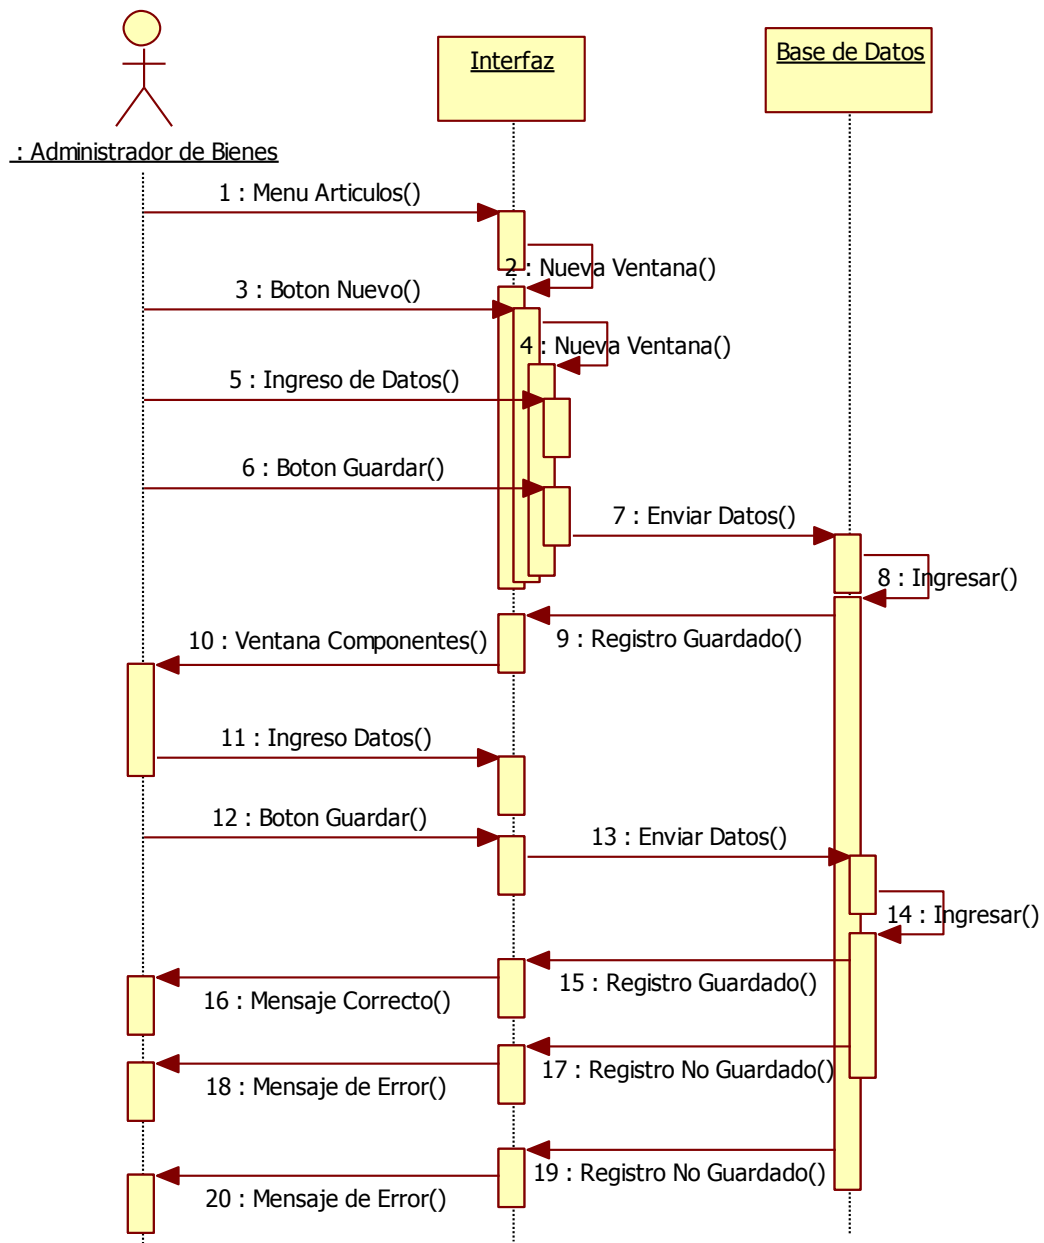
: Administrador de Bienes

Interfaz

Base de Datos

1 : Menu Articulos()

2 : Nueva Ventana()

3 : Boton Nuevo()

4 : Nueva Ventana()

5 : Ingreso de Datos()

6 : Boton Guardar()

7 : Enviar Datos()

8 : Ingresar()

9 : Registro Guardado()

10 : Ventana Componentes()

11 : Ingreso Datos()

12 : Boton Guardar()

13 : Enviar Datos()

14 : Ingresar()

15 : Registro Guardado()

16 : Mensaje Correcto()

17 : Registro No Guardado()

18 : Mensaje de Error()

19 : Registro No Guardado()

20 : Mensaje de Error()